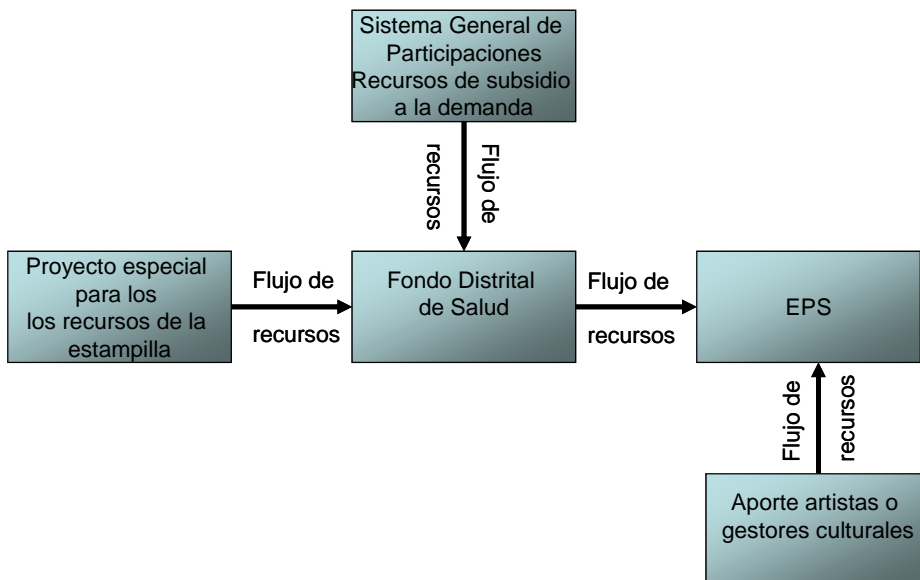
Sistema General de Participaciones Recursos de subsidio a la demanda

Flujo de recursos

Proyecto especial para los los recursos de la estampilla

Flujo de recursos

Fondo Distrital de Salud

Flujo de recursos

EPS

Flujo de recursos

Aporte artistas o gestores culturales